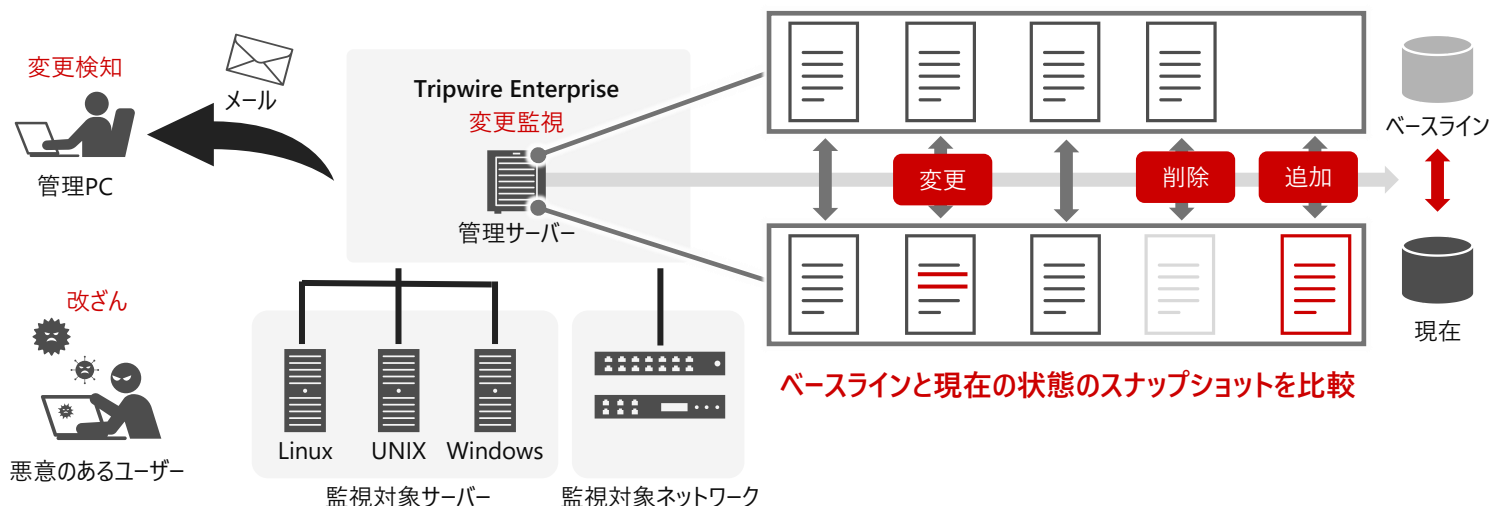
変更検知

管理PC

メール

Tripwire Enterprise
変更監視

管理サーバー

改ざん

悪意のあるユーザー

Linux UNIX Windows

監視対象サーバー

監視対象ネットワーク

変更 削除 追加

ベースライン

現在

ベースラインと現在の状態のスナップショットを比較